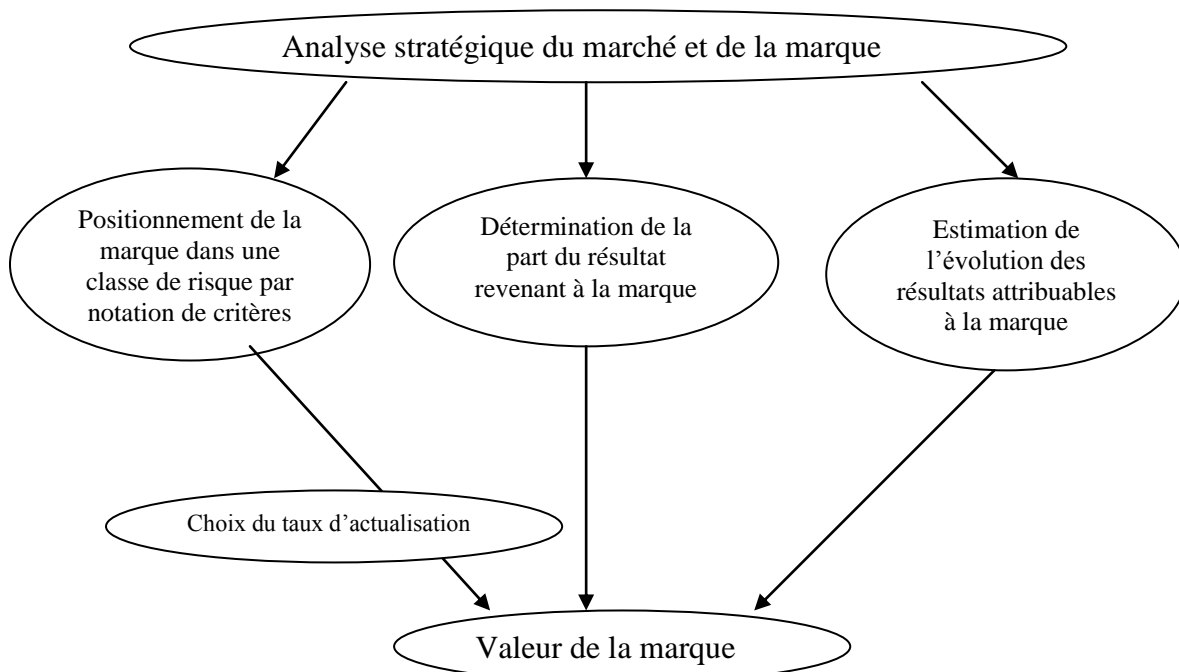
Analyse stratégique du marché et de la marque

Positionnement de la marque dans une classe de risque par notation de critères

Détermination de la part du résultat revenant à la marque

Estimation de l'évolution des résultats attribuables à la marque

Choix du taux d'actualisation

Valeur de la marque